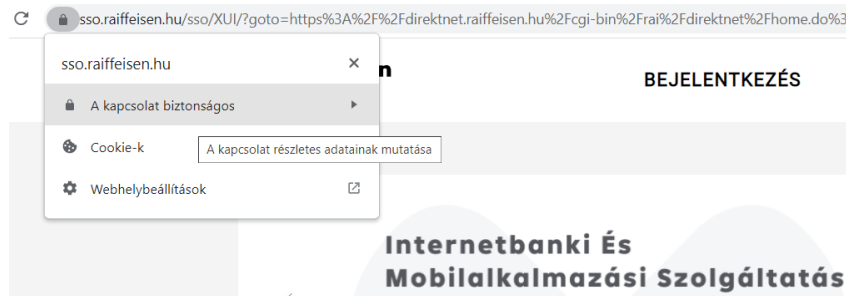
sso.raiffeisen.hu/sso/XUI/?goto=https%3A%2F%2Fdirektnet.raiffeisen.hu%2Fcgi-bin%2Frai%2Fdirektnet%2Fhome.do%3

sso.raiffeisen.hu

A kapcsolat biztonságos

Cookie-k

A kapcsolat részletes adatainak mutatása

Webhelybeállítások

n

BEJELENTKEZÉS

Internetbanki És Mobilalkalmazási Szolgáltatás